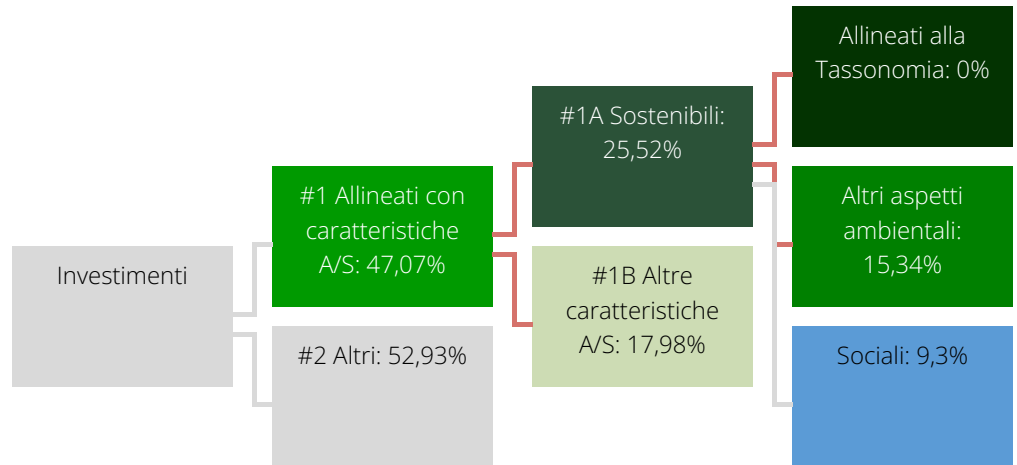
Investimenti

#1 Allineati con caratteristiche A/S: 47,07%

#2 Altri: 52,93%

#1A Sostenibili: 25,52%

#1B Altre caratteristiche A/S: 17,98%

Allineati alla Tassonomia: 0%

Altri aspetti ambientali: 15,34%

Sociali: 9,3%